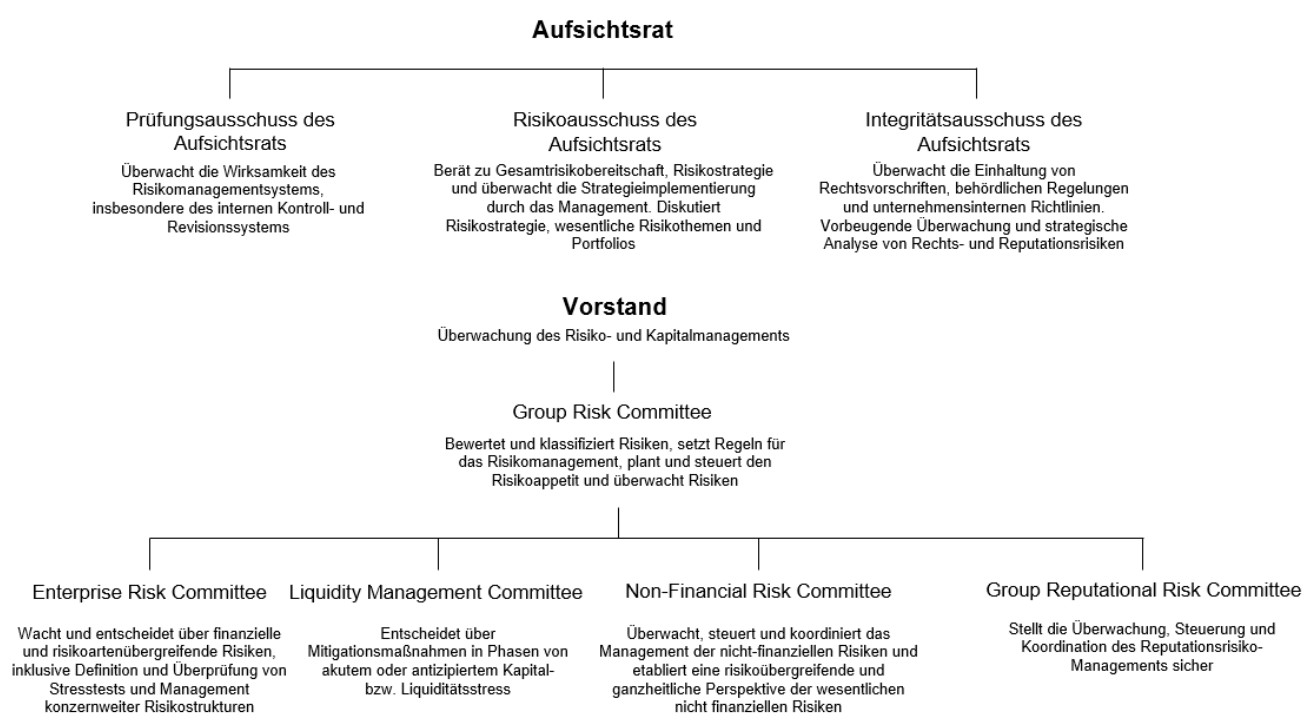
Aufsichtsrat

Prüfungsausschuss des Aufsichtsrats

Überwacht die Wirksamkeit des Risikomanagementsystems, insbesondere des internen Kontroll- und Revisionssystems

Risikoausschuss des Aufsichtsrats

Berät zu Gesamtrisikobereitschaft, Risikostrategie und überwacht die Strategieimplementierung durch das Management. Diskutiert Risikostrategie, wesentliche Risikothemen und Portfolios

Integritätsausschuss des Aufsichtsrats

Überwacht die Einhaltung von Rechtsvorschriften, behördlichen Regelungen und unternehmensinternen Richtlinien. Vorbeugende Überwachung und strategische Analyse von Rechts- und Reputationsrisiken

Vorstand

Überwachung des Risiko- und Kapitalmanagements

Group Risk Committee

Bewertet und klassifiziert Risiken, setzt Regeln für das Risikomanagement, plant und steuert den Risikoappetit und überwacht Risiken

Enterprise Risk Committee

Wacht und entscheidet über finanzielle und risikoartenübergreifende Risiken, inklusive Definition und Überprüfung von Stresstests und Management konzernweiter Risikostrukturen

Liquidity Management Committee

Entscheidet über Mitigationsmaßnahmen in Phasen von akutem oder antizipiertem Kapital- bzw. Liquiditätsstress

Non-Financial Risk Committee

Überwacht, steuert und koordiniert das Management der nicht-finanziellen Risiken und etabliert eine risikoübergreifende und ganzheitliche Perspektive der wesentlichen nicht finanziellen Risiken

Group Reputational Risk Committee

Stellt die Überwachung, Steuerung und Koordination des Reputationsrisiko-Managements sicher